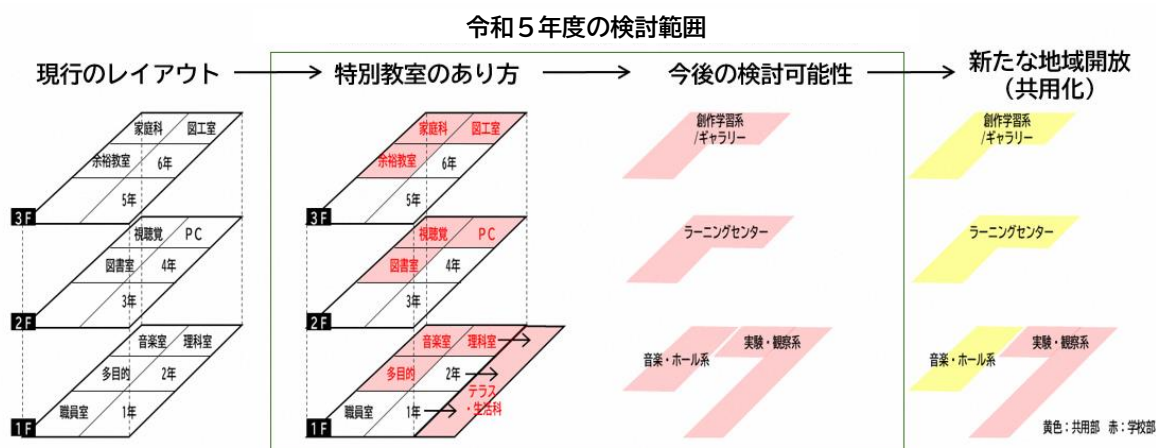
令和５年度の検討範囲

現行のレイアウト

家庭科　図工室
余裕教室　6年
5年
3F
視聴覚　PC
図書室　4年
3年
2F
音楽室　理科室
多目的　2年
職員室　1年
1F

特別教室のあり方

家庭科　図工室
余裕教室　6年
5年
3F
視聴覚　PC
図書室　4年
3年
2F
音楽室　理科室
多目的　2年
テラス・生活科
職員室　1年
1F

今後の検討可能性

創作学習系/ギャラリー
ラーニングセンター
音楽・ホール系
実験・観察系

新たな地域開放（共用化）

創作学習系/ギャラリー
ラーニングセンター
音楽・ホール系
実験・観察系

黄色：共用部　赤：学校部